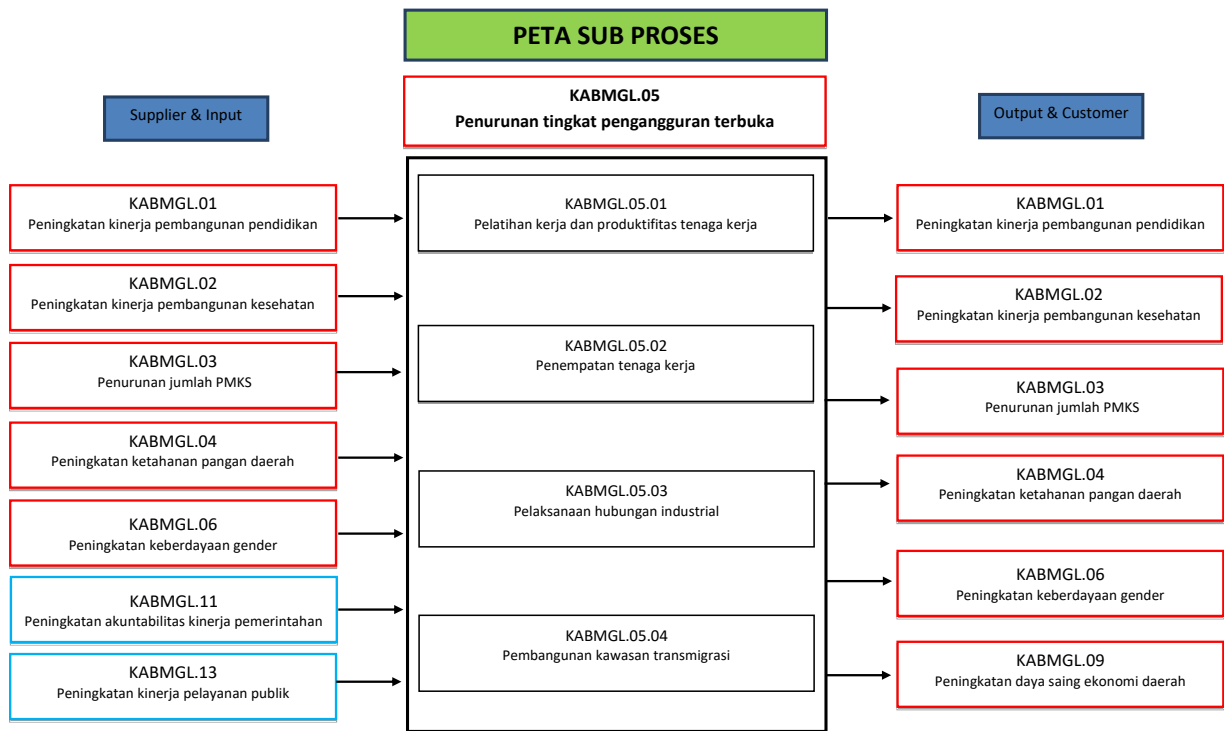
PETA SUB PROSES

Supplier & Input

KABMGL.05
Penurunan tingkat pengangguran terbuka

Output & Customer

KABMGL.01
Peningkatan kinerja pembangunan pendidikan

KABMGL.02
Peningkatan kinerja pembangunan kesehatan

KABMGL.03
Penurunan jumlah PMKS

KABMGL.04
Peningkatan ketahanan pangan daerah

KABMGL.06
Peningkatan keberdayaan gender

KABMGL.11
Peningkatan akuntabilitas kinerja pemerintahan

KABMGL.13
Peningkatan kinerja pelayanan publik

KABMGL.05.01
Pelatihan kerja dan produktifitas tenaga kerja

KABMGL.05.02
Penempatan tenaga kerja

KABMGL.05.03
Pelaksanaan hubungan industrial

KABMGL.05.04
Pembangunan kawasan transmigrasi

KABMGL.01
Peningkatan kinerja pembangunan pendidikan

KABMGL.02
Peningkatan kinerja pembangunan kesehatan

KABMGL.03
Penurunan jumlah PMKS

KABMGL.04
Peningkatan ketahanan pangan daerah

KABMGL.06
Peningkatan keberdayaan gender

KABMGL.09
Peningkatan daya saing ekonomi daerah